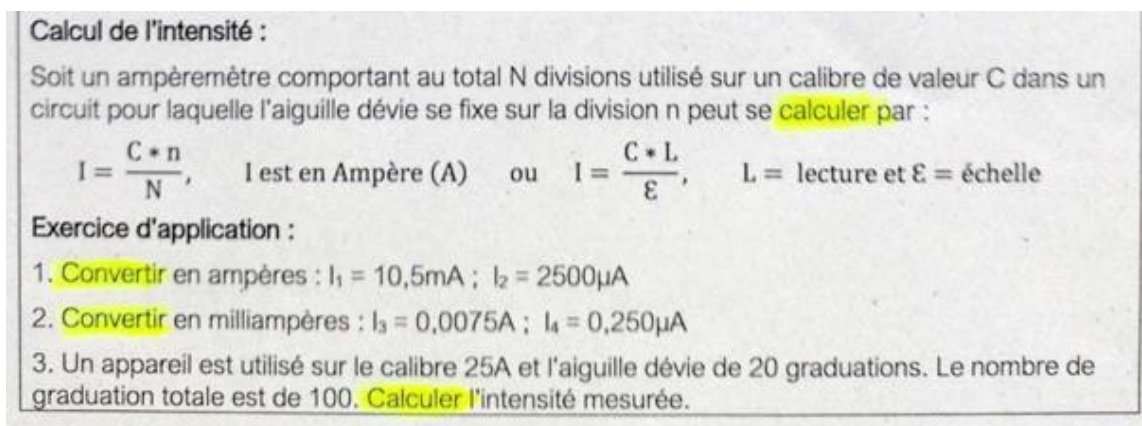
Calcul de l'intensité :

Soit un ampèremètre comportant au total N divisions utilisé sur un calibre de valeur C dans un circuit pour laquelle l'aiguille dévie se fixe sur la division n peut se calculer par :

$I = \frac{C * n}{N}$, I est en Ampère (A) ou $I = \frac{C * L}{\mathcal{E}}$, L = lecture et $\mathcal{E}$ = échelle

Exercice d'application :

1. Convertir en ampères : $I_1$ = 10,5mA ; $I_2$ = 2500μA

2. Convertir en milliampères : $I_3$ = 0,0075A ; $I_4$ = 0,250μA

3. Un appareil est utilisé sur le calibre 25A et l'aiguille dévie de 20 graduations. Le nombre de graduation totale est de 100. Calculer l'intensité mesurée.